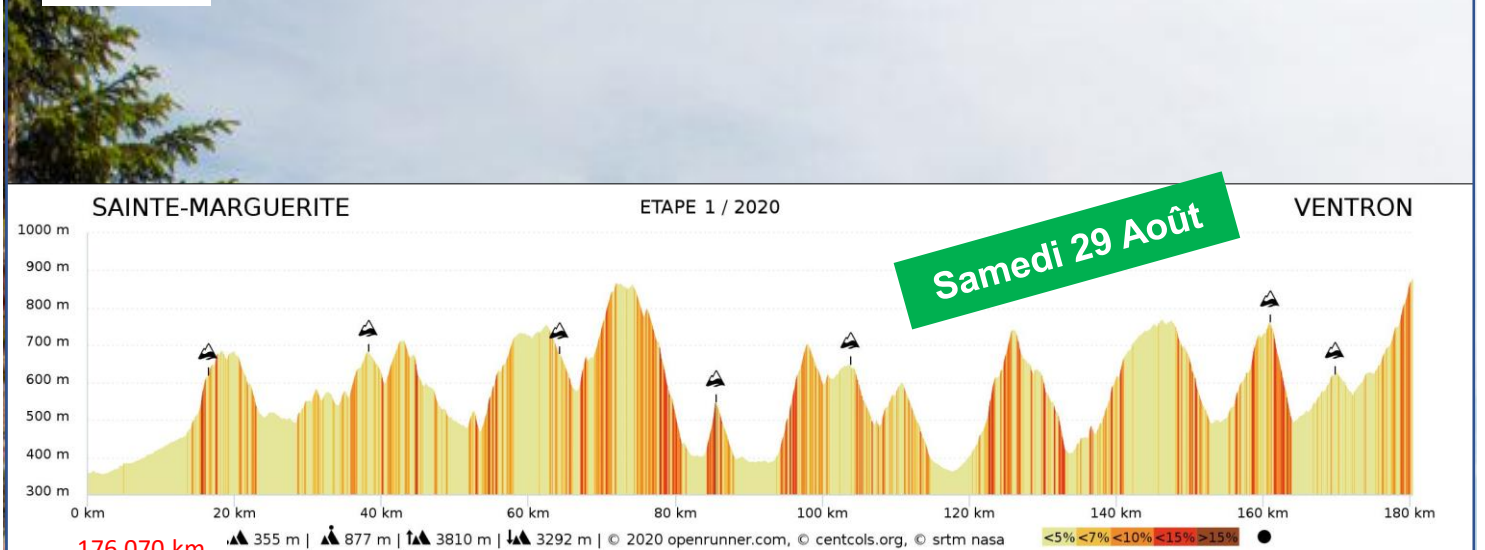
SAINTE-MARGUERITE

ETAPE 1 / 2020

VENTRON

Samedi 29 Août

1000 m
900 m
800 m
700 m
600 m
500 m
400 m
300 m

0 km 20 km 40 km 60 km 80 km 100 km 120 km 140 km 160 km 180 km

176,070 km

355 m | 877 m | 3810 m | 3292 m | © 2020 openrunner.com, © centcols.org, © srtm nasa

<5% <7% <10% <15% >15%